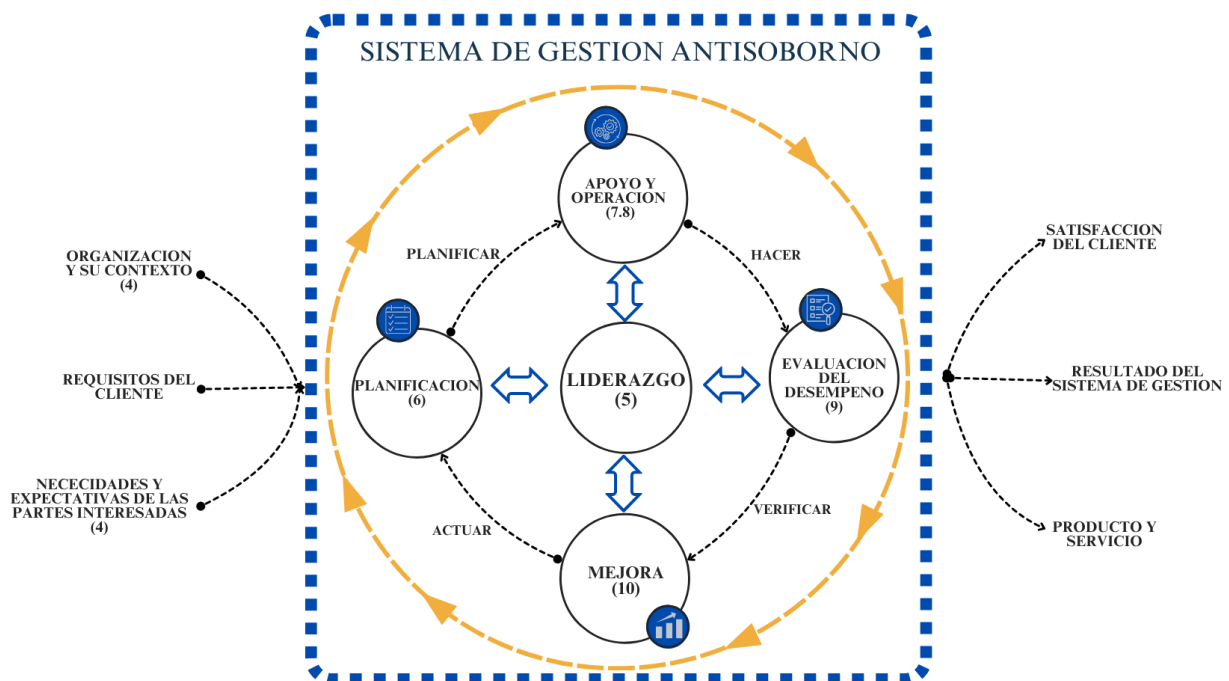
SISTEMA DE GESTION ANTISOBORNO

ORGANIZACION Y SU CONTEXTO (4)

REQUISITOS DEL CLIENTE

NECECIDADES Y EXPECTATIVAS DE LAS PARTES INTERESADAS (4)

PLANIFICAR

APOYO Y OPERACION (7.8)

HACER

PLANIFICACION (6)

LIDERAZGO (5)

EVALUACION DEL DESEMPENO (9)

ACTUAR

VERIFICAR

MEJORA (10)

SATISFACCION DEL CLIENTE

RESULTADO DEL SISTEMA DE GESTION

PRODUCTO Y SERVICIO